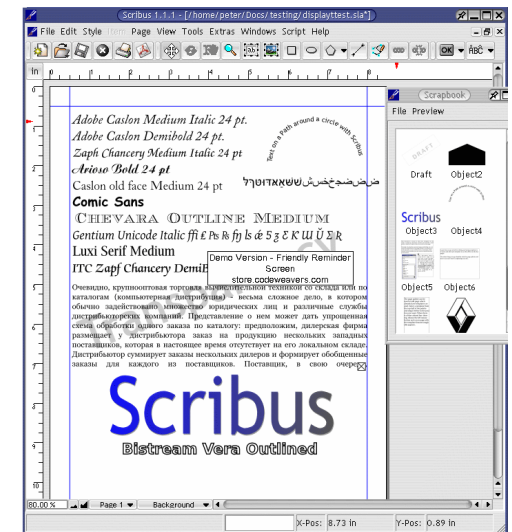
Scribus 1.1.1 - [/home/peter/Docs/testing/displaytest.sla*]

File Edit Style Item Page View Tools Extras Windows Script Help

in

Scrapbook

File Preview

Draft Object2

Scribus

Object3 Object4

Object5 Object6

Adobe Caslon Medium Italic 24 pt.

Adobe Caslon Demibold 24 pt.

Zaph Chancery Medium Italic 24 pt

Arioso Bold 24 pt

Caslon old face Medium 24 pt

Comic Sans

CHEVARA OUTLINE MEDIUM

Gentium Unicode Italic ﬃ £ ₧ ℞ ﬂ ǈ ǻ ʒ ʓ Σ Ҝ Ш Ǔ Ṩ Ṝ

Luxi Serif Medium

ITC Zapf Chancery Demi

Text on a Path around a circle with Scribus

Demo Version - Friendly Reminder Screen
store.codeweavers.com

Очевидно, крупнооптовая торговля вычислительной техникой со склада или по каталогам (компьютерная дистрибуция) - весьма сложное дело, в котором обычно задействовано множество юридических лиц и различные службы дистрибьюторских компаний. Представление о нем может дать упрощенная схема обработки одного заказа по каталогу: предположим, дилерская фирма размещает у дистрибьютора заказ на продукцию нескольких западных поставщиков, которая в настоящее время отсутствует на его локальном складе. Дистрибьютор суммирует заказы нескольких дилеров и формирует обобщенные заказы для каждого из поставщиков. Поставщик, в свою очере

Scribus

Bistream Vera Outlined

80.00 % Page 1 Background X-Pos: 8.73 in Y-Pos: 0.89 in